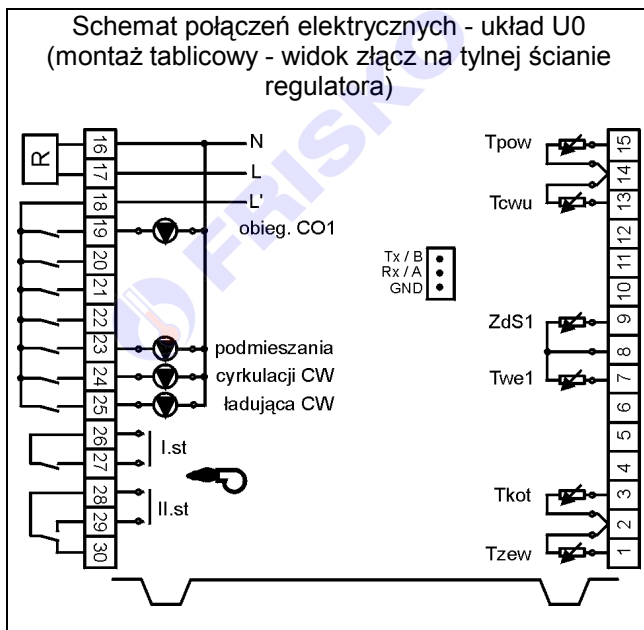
Schemat połączeń elektrycznych - układ U0 (montaż tablicowy - widok złącz na tylnej ścianie regulatora)

R
16
17
18
19
20
21
22
23
24
25
26
27
28
29
30

N
L
L'
obieg. CO1
podmieszania
cyrkulacji CW
ładująca CW
I.st
II.st

Tx / B
Rx / A
GND

Tpow
Tcwu
ZdS1
Twe1
Tkot
Tzew

15
14
13
12
11
10
9
8
7
6
5
4
3
2
1

FRISKO